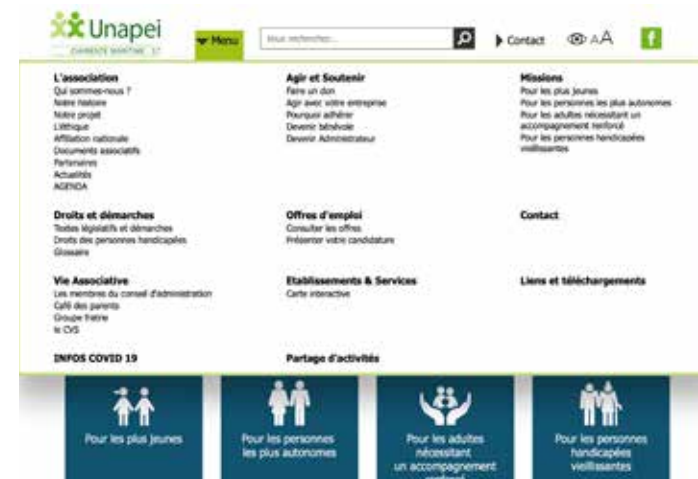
Unapei
CHARENTE MARITIME 17

Menu

Vous recherchez...

Contact

AA

L'association
Qui sommes-nous ?
Notre histoire
Notre projet
L'éthique
Affiliation nationale
Documents associatifs
Partenaires
Actualités
AGENDA

Agir et Soutenir
Faire un don
Agir avec votre entreprise
Pourquoi adhérer
Devenir bénévole
Devenir Administrateur

Missions
Pour les plus jeunes
Pour les personnes les plus autonomes
Pour les adultes nécessitant un accompagnement renforcé
Pour les personnes handicapées vieillissantes

Droits et démarches
Textes législatifs et démarches
Droits des personnes handicapées
Glossaire

Offres d'emploi
Consulter les offres
Présenter votre candidature

Contact

Vie Associative
Les membres du conseil d'administration
Café des parents
Groupe fratrie
le CVS

Etablissements & Services
Carte interactive

Liens et téléchargements

INFOS COVID 19

Partage d'activités

Pour les plus jeunes

Pour les personnes les plus autonomes

Pour les adultes nécessitant un accompagnement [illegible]

Pour les personnes handicapées vieillissantes